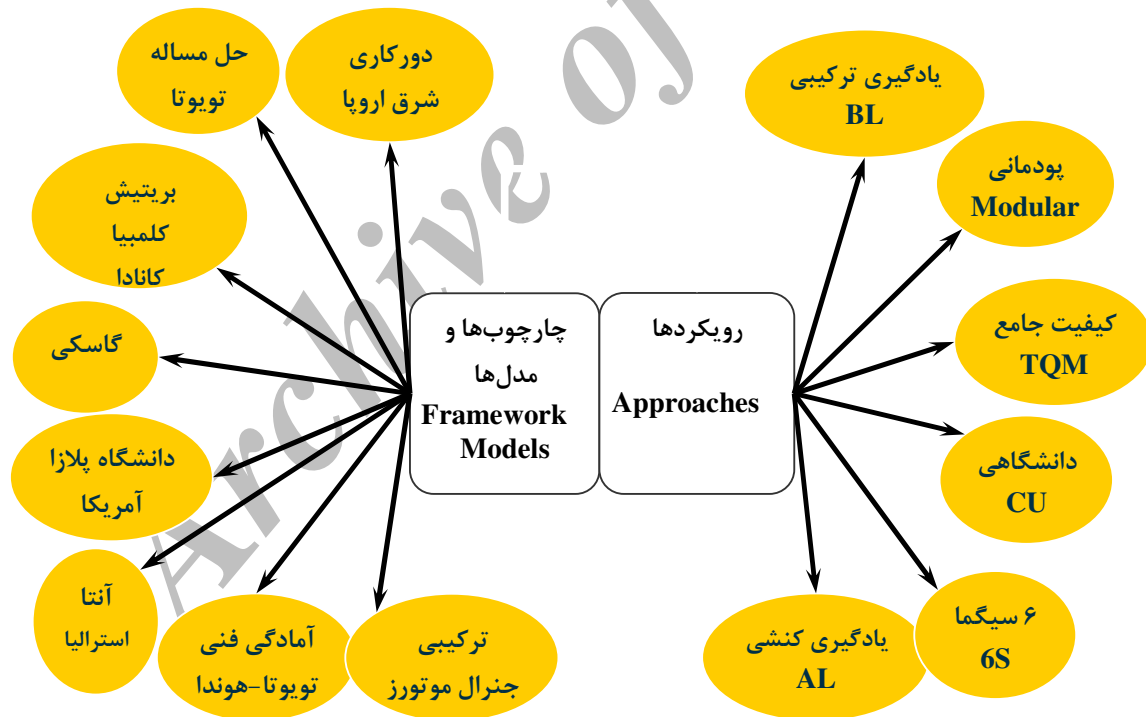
حل مساله
تویوتا

دورکاری
شرق اروپا

بریتیش
کلمبیا
کانادا

گاسکی

دانشگاه پلازا
آمریکا

آنتا
استرالیا

آمادگی فنی
تویوتا-هوندا

ترکیبی
جنرال موتورز

چارچوب‌ها و
مدل‌ها
Framework
Models

رویکردها
Approaches

یادگیری ترکیبی
BL

پودمانی
Modular

کیفیت جامع
TQM

دانشگاهی
CU

۶ سیگما
6S

یادگیری کنشی
AL

Archive of